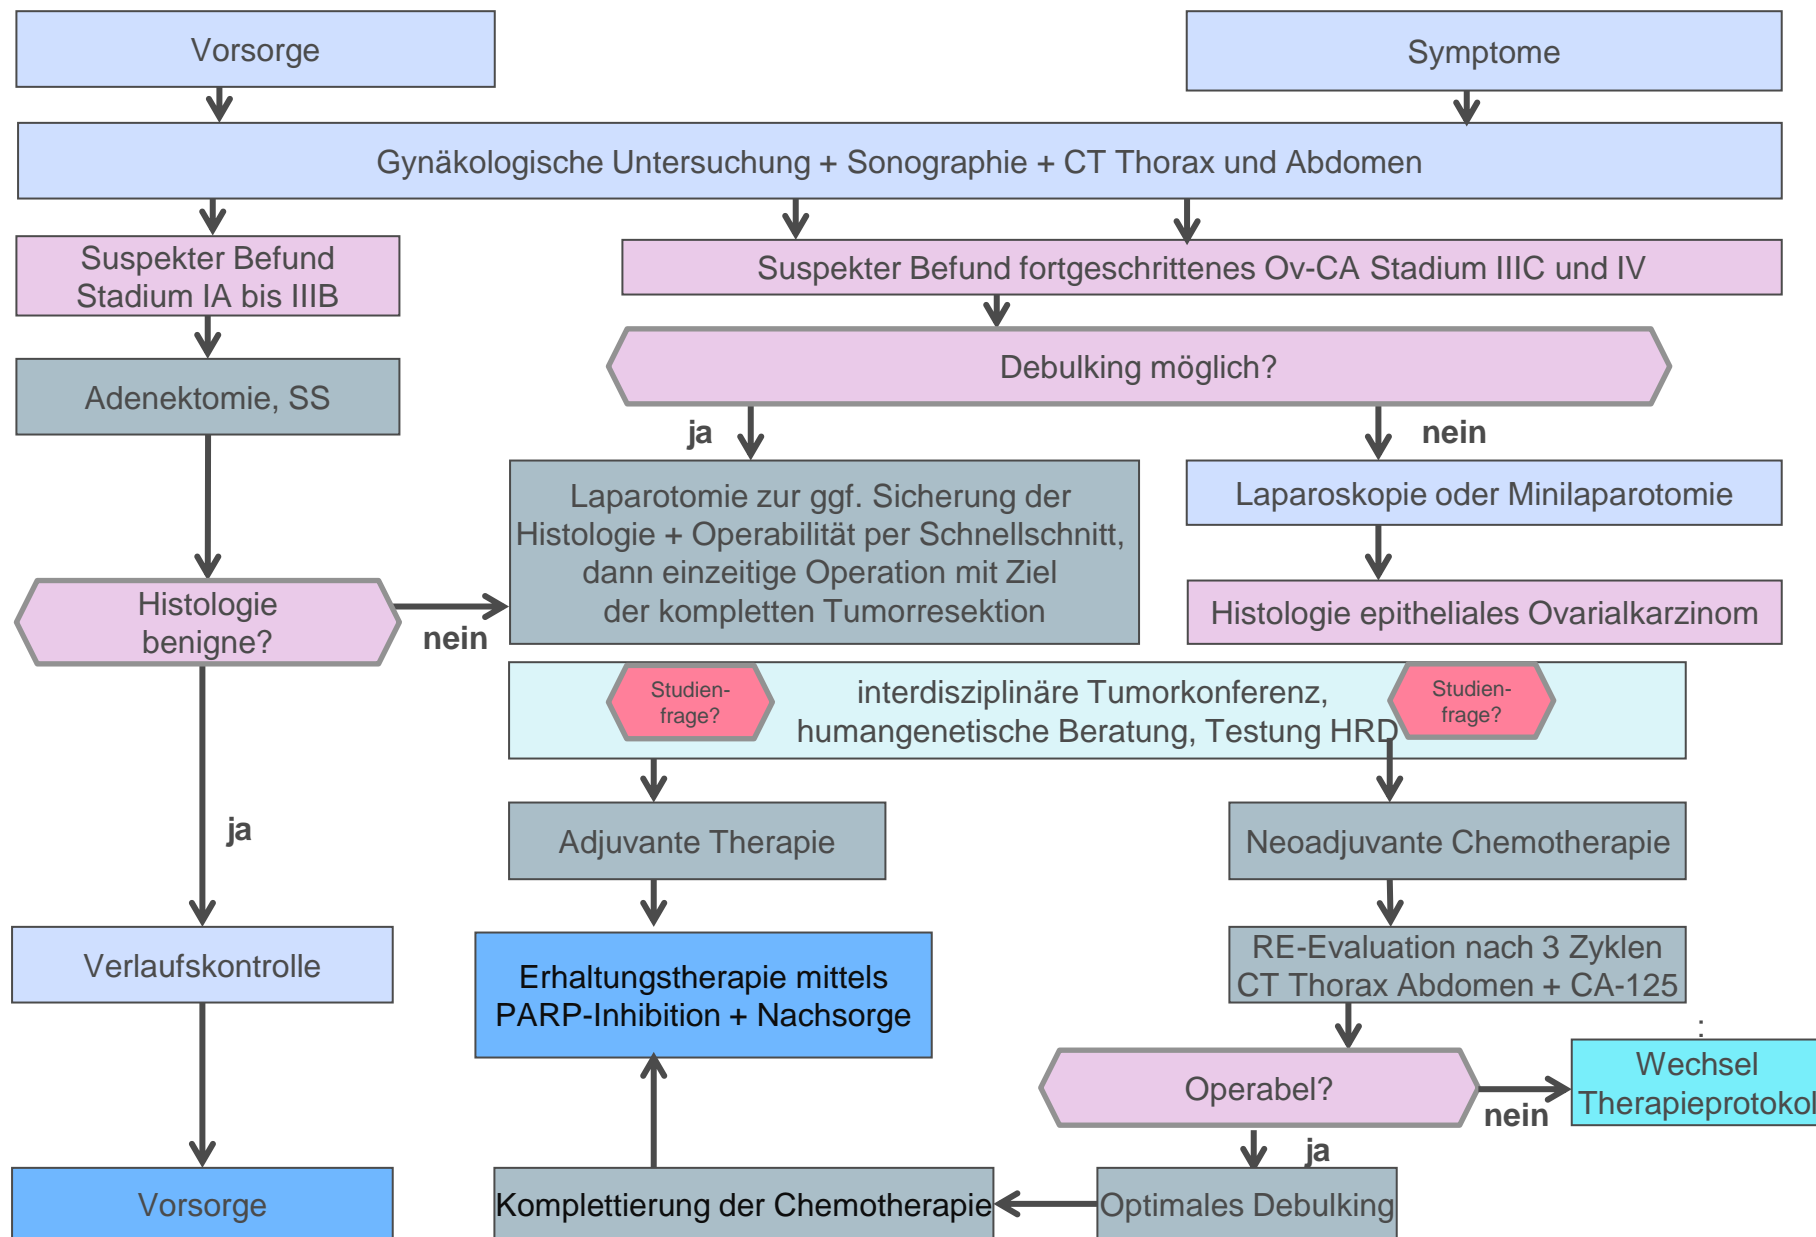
Vorsorge

Symptome

Gynäkologische Untersuchung + Sonographie + CT Thorax und Abdomen

Suspekter Befund Stadium IA bis IIIB

Suspekter Befund fortgeschrittenes Ov-CA Stadium IIIC und IV

Adenektomie, SS

Debulking möglich?

ja

nein

Laparotomie zur ggf. Sicherung der Histologie + Operabilität per Schnellschnitt, dann einzeitige Operation mit Ziel der kompletten Tumorresektion

Laparoskopie oder Minilaparotomie

Histologie benigne?

nein

Histologie epitheliales Ovarialkarzinom

Studien-frage?

interdisziplinäre Tumorkonferenz, humangenetische Beratung, Testung HRD

Studien-frage?

ja

Adjuvante Therapie

Neoadjuvante Chemotherapie

Verlaufskontrolle

Erhaltungstherapie mittels PARP-Inhibition + Nachsorge

RE-Evaluation nach 3 Zyklen CT Thorax Abdomen + CA-125

Operabel?

nein

Wechsel Therapieprotokol

ja

Vorsorge

Komplettierung der Chemotherapie

Optimales Debulking